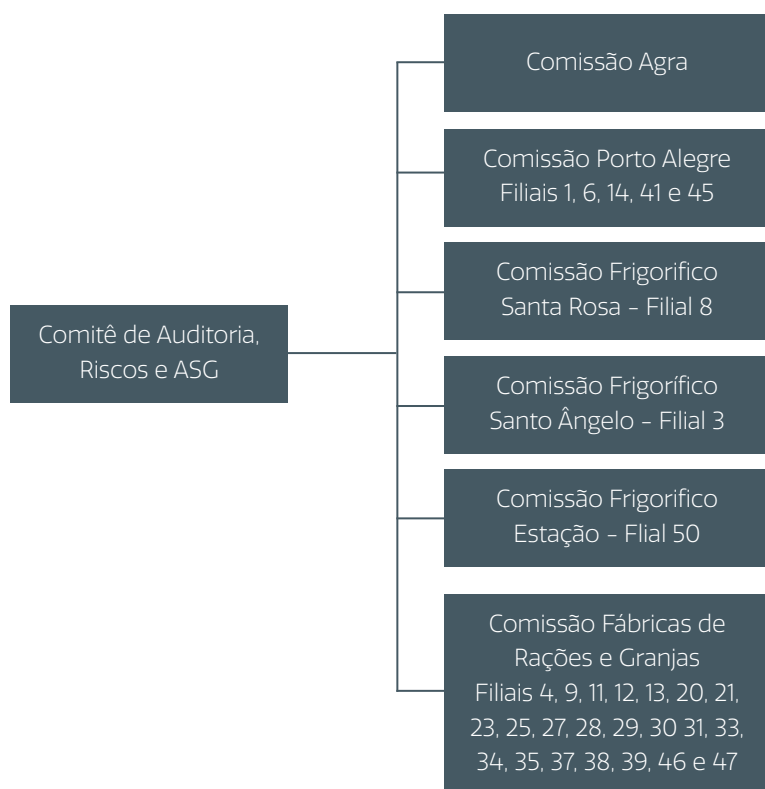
Comitê de Auditoria, Riscos e ASG

Comissão Agra

Comissão Porto Alegre
Filiais 1, 6, 14, 41 e 45

Comissão Frigorifico
Santa Rosa - Filial 8

Comissão Frigorífico
Santo Ângelo - Filial 3

Comissão Frigorifico
Estação - Flial 50

Comissão Fábricas de Rações e Granjas
Filiais 4, 9, 11, 12, 13, 20, 21, 23, 25, 27, 28, 29, 30 31, 33, 34, 35, 37, 38, 39, 46 e 47